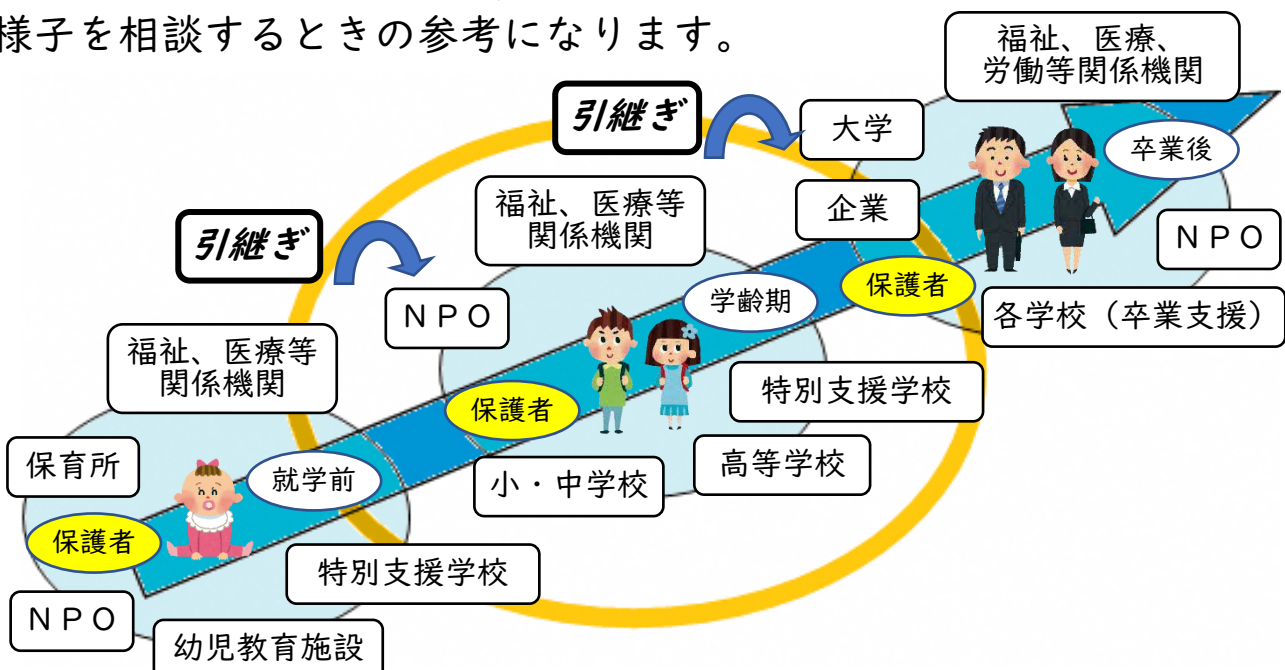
様子を相談するときの参考になります。

福祉、医療、
労働等関係機関

引継ぎ

大学

卒業後

福祉、医療等
関係機関

企業

引継ぎ

ＮＰＯ

保護者

ＮＰＯ

学齢期

各学校（卒業支援）

福祉、医療等
関係機関

特別支援学校

保護者

保育所

就学前

小・中学校

高等学校

保護者

特別支援学校

ＮＰＯ

幼児教育施設